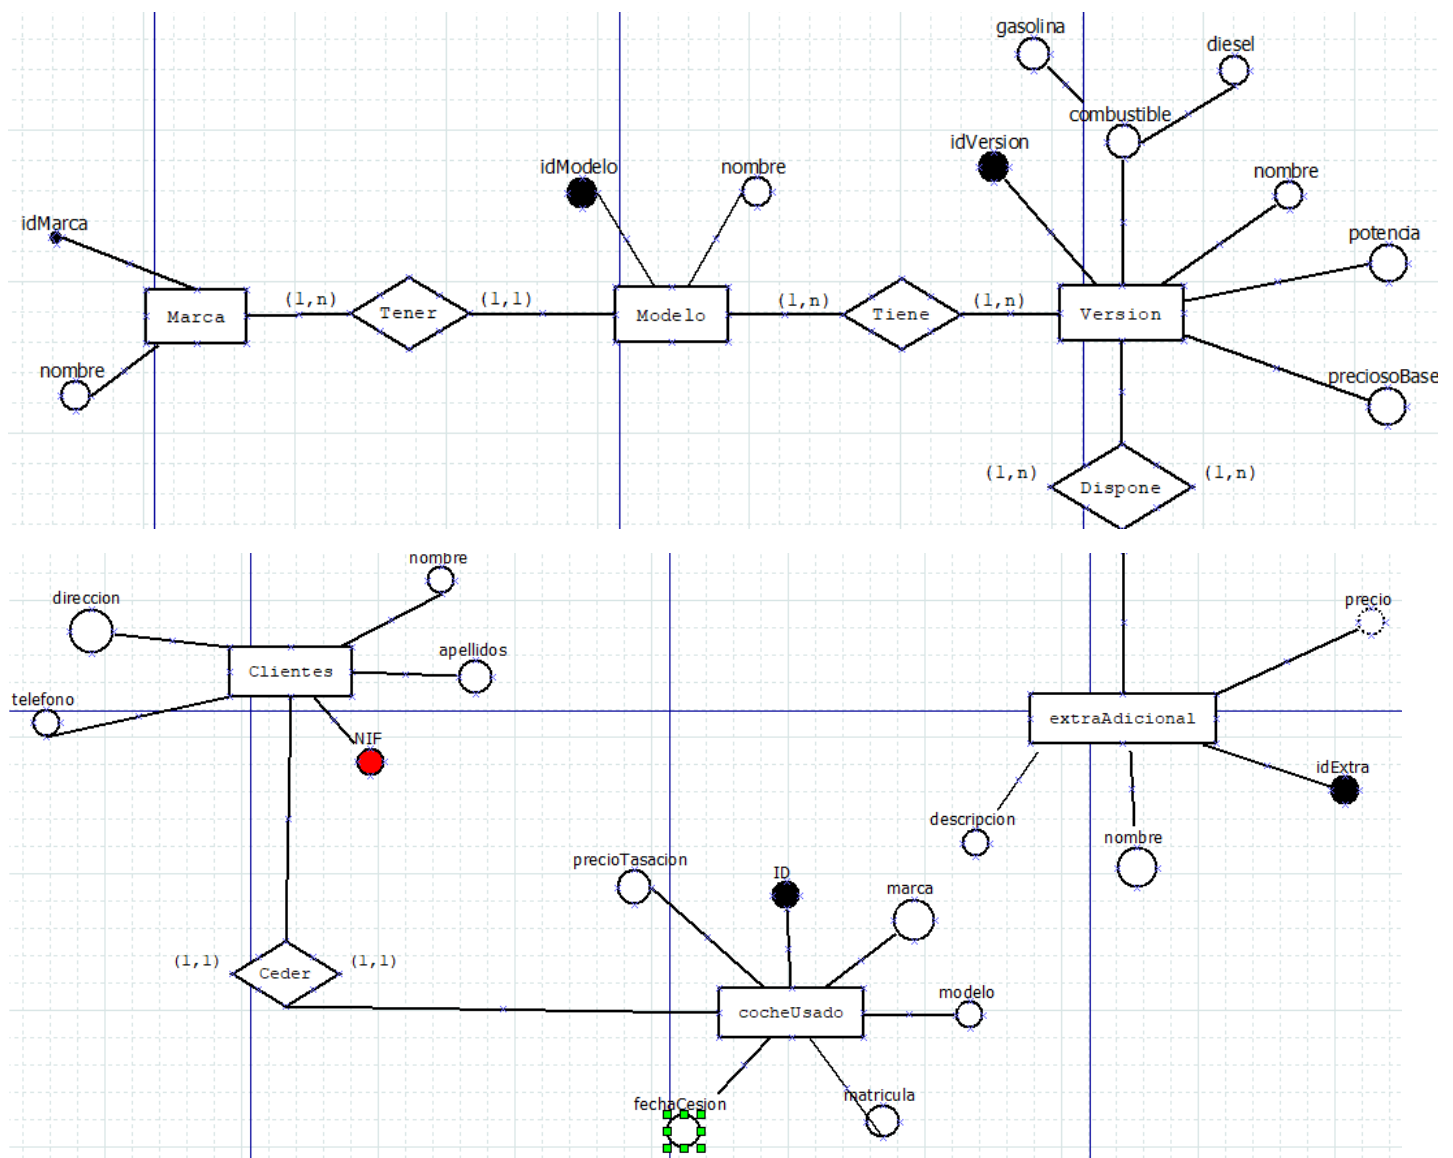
gasolina
diesel
combustible
idVersion
idModelo
nombre
nombre
idMarca
potencia
Marca
(1,n)
Tener
(1,1)
Modelo
(1,n)
Tiene
(1,n)
Version
nombre
preciosoBase
(1,n)
Dispone
(1,n)
nombre
direccion
apellidos
Clientes
telefono
NIF
precio
extraAdicional
idExtra
descripcion
nombre
precioTasacion
ID
marca
(1,1)
Ceder
(1,1)
cocheUsado
modelo
fechaCesion
matricula